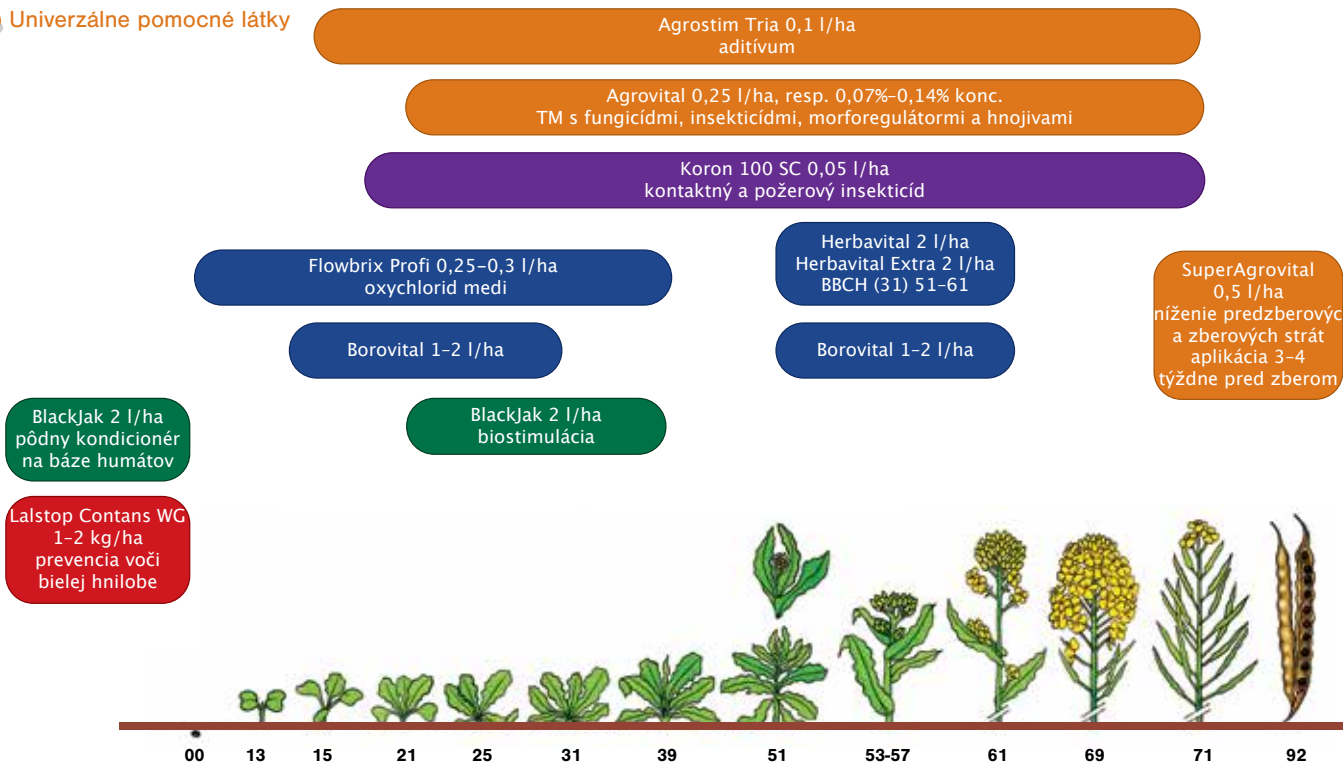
Univerzálne pomocné látky

Agrostim Tria 0,1 l/ha
aditívum

Agrovital 0,25 l/ha, resp. 0,07%–0,14% konc.
TM s fungicídmi, insekticídmi, morforegulátormi a hnojivami

Koron 100 SC 0,05 l/ha
kontaktný a požerový insekticíd

Flowbrix Profi 0,25–0,3 l/ha
oxychlorid medi

Herbavital 2 l/ha
Herbavital Extra 2 l/ha
BBCH (31) 51–61

SuperAgrovital
0,5 l/ha
níženie predzberovýc
a zberových strát
aplikácia 3–4
týždne pred zberom

Borovital 1–2 l/ha

Borovital 1–2 l/ha

BlackJak 2 l/ha
pôdny kondicionér
na báze humátov

BlackJak 2 l/ha
biostimulácia

Lalstop Contans WG
1–2 kg/ha
prevencia voči
bielej hnilobe

00 13 15 21 25 31 39 51 53-57 61 69 71 92